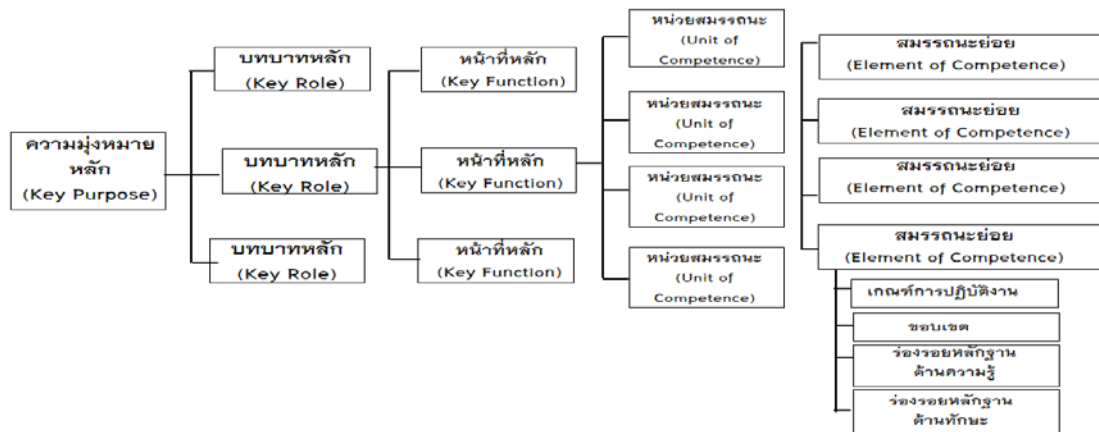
ความมุ่งหมายหลัก
(Key Purpose)

บทบาทหลัก
(Key Role)

บทบาทหลัก
(Key Role)

บทบาทหลัก
(Key Role)

หน้าที่หลัก
(Key Function)

หน้าที่หลัก
(Key Function)

หน้าที่หลัก
(Key Function)

หน่วยสมรรถนะ
(Unit of Competence)

หน่วยสมรรถนะ
(Unit of Competence)

หน่วยสมรรถนะ
(Unit of Competence)

หน่วยสมรรถนะ
(Unit of Competence)

สมรรถนะย่อย
(Element of Competence)

สมรรถนะย่อย
(Element of Competence)

สมรรถนะย่อย
(Element of Competence)

สมรรถนะย่อย
(Element of Competence)

เกณฑ์การปฏิบัติงาน

ขอบเขต

ร่องรอยหลักฐานด้านความรู้

ร่องรอยหลักฐานด้านทักษะ